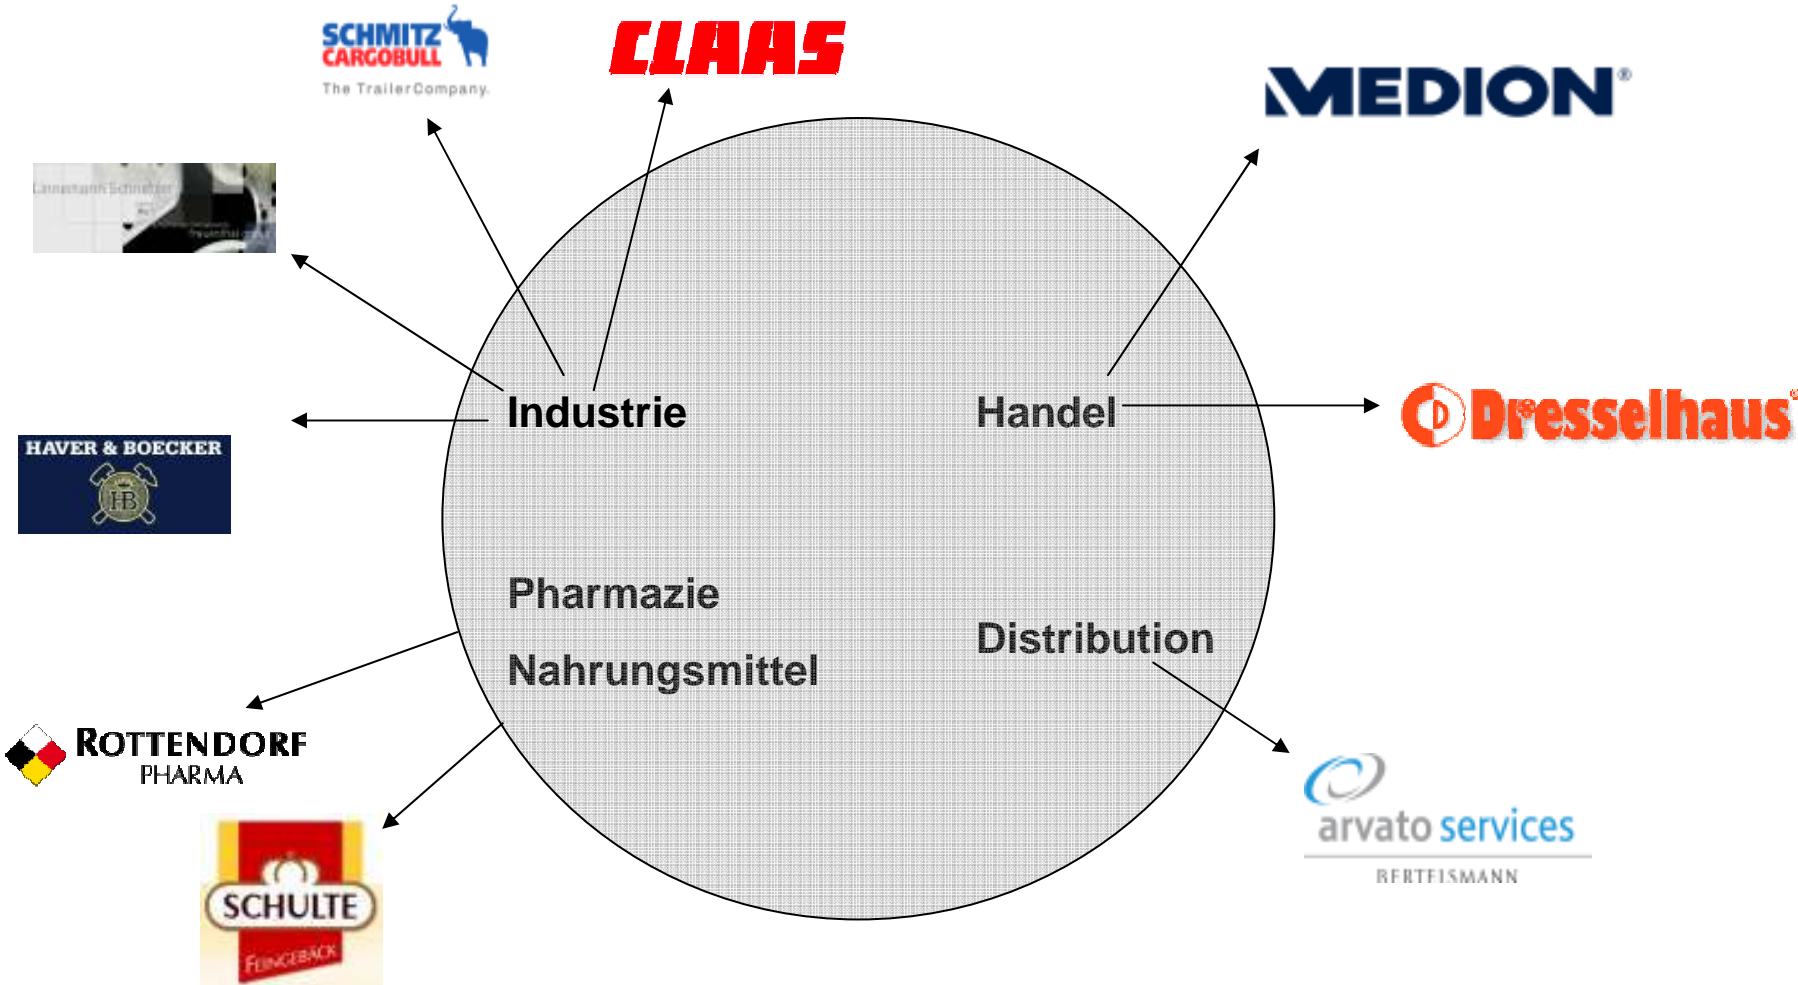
SCHMITZ CARGOBULL
The Trailer Company.

CLAAS

MEDION®

Lannemann Schnitker
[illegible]

Industrie

Handel

Dresselhaus

HAVER & BOECKER
HB

Pharmazie

Nahrungsmittel

Distribution

ROTTENDORF
PHARMA

arvato services
BERTELSMANN

SCHULTE
FEINGEBÄCK